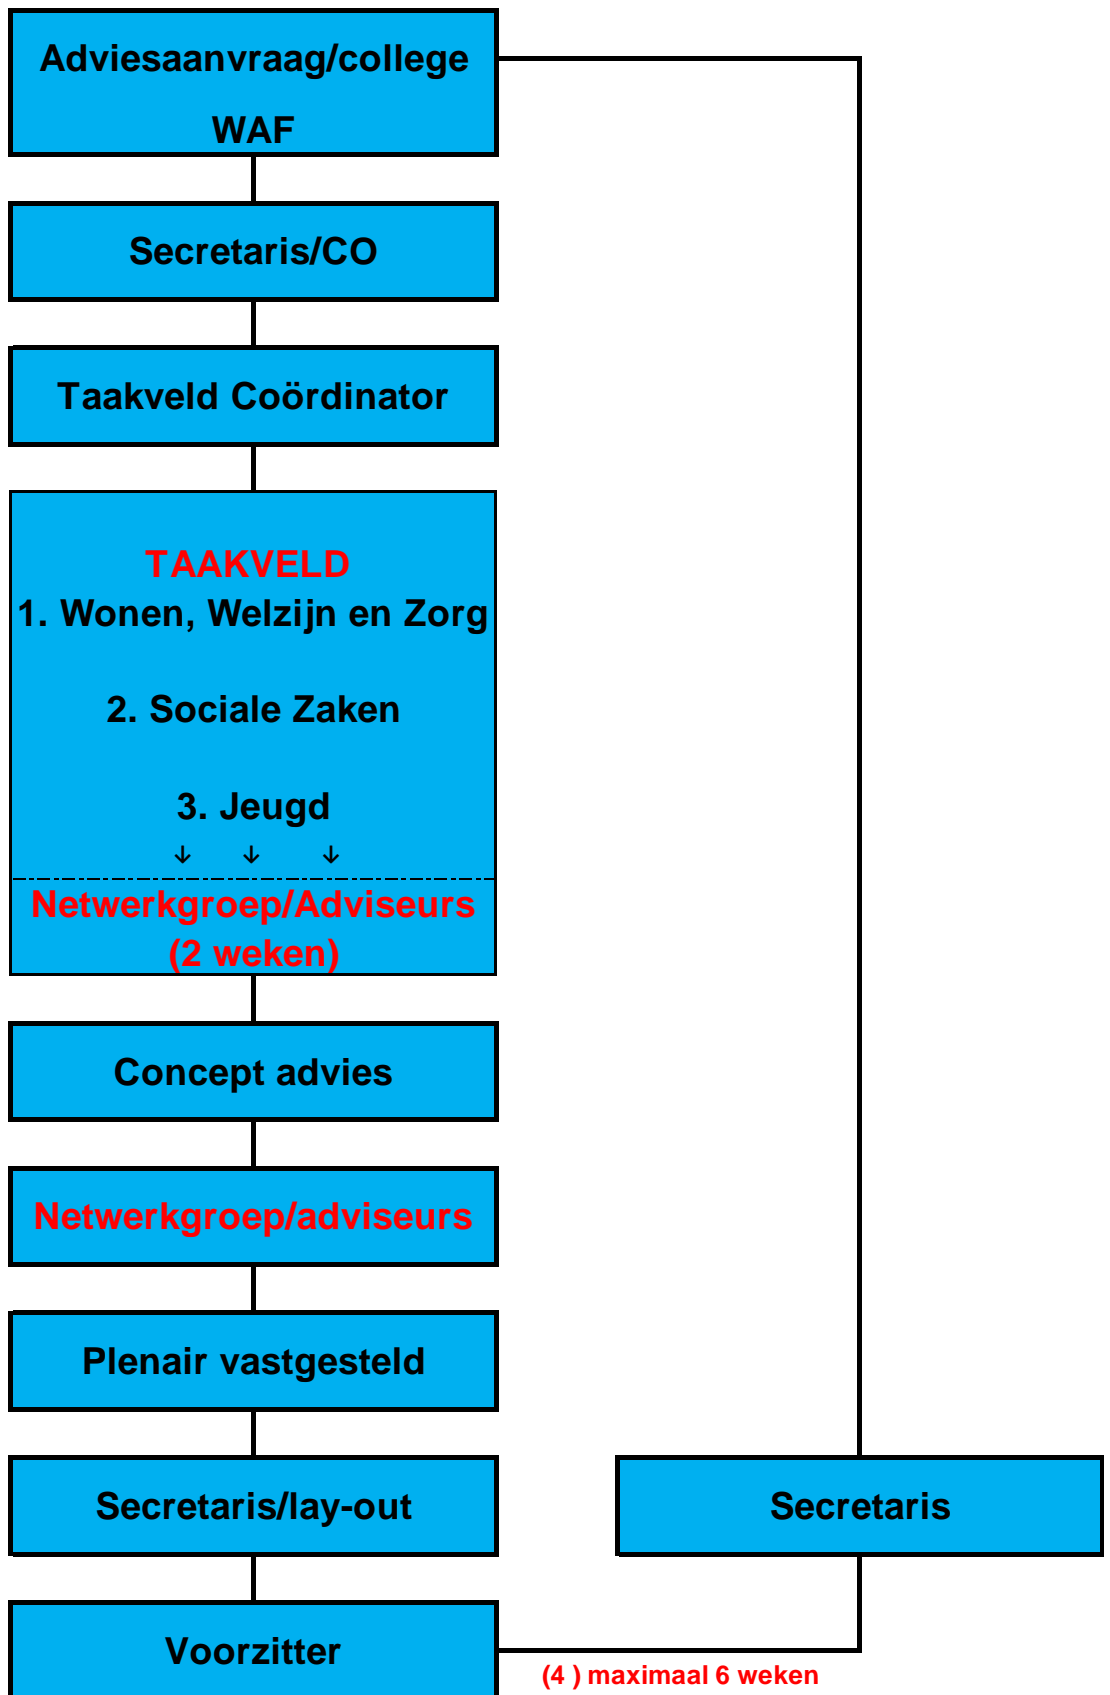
Adviesaanvraag/college

WAF

Secretaris/CO

Taakveld Coördinator

TAAKVELD
1. Wonen, Welzijn en Zorg

2. Sociale Zaken

3. Jeugd

Netwerkgroep/Adviseurs
(2 weken)

Concept advies

Netwerkgroep/adviseurs

Plenair vastgesteld

Secretaris/lay-out

Secretaris

Voorzitter

(4 ) maximaal 6 weken